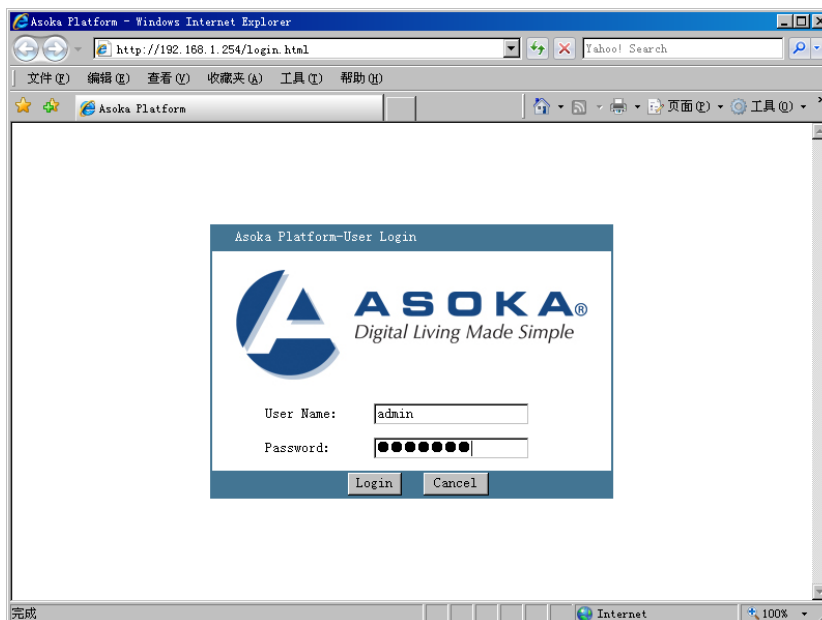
Asoka Platform - Windows Internet Explorer

http://192.168.1.254/login.html

Yahoo! Search

文件(F) 编辑(E) 查看(V) 收藏夹(A) 工具(T) 帮助(H)

Asoka Platform

页面(P) 工具(O)

Asoka Platform-User Login

ASOKA®
Digital Living Made Simple

User Name: admin

Password: ●●●●●●●

Login Cancel

完成 Internet 100%